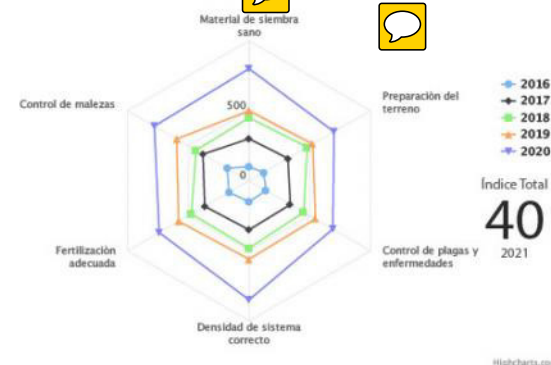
Material de siembra sano

Preparación del terreno

Control de plagas y enfermedades

Densidad de sistema correcto

Fertilización adecuada

Control de malezas

500

0

2016
2017
2018
2019
2020

Índice Total
40
2021

Highcharts.co